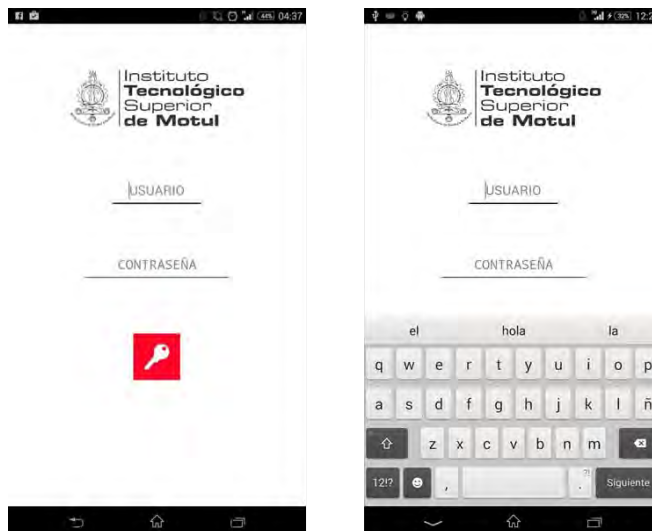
44% 04:37

Instituto
Tecnológico
Superior
de Motul

USUARIO

CONTRASEÑA

32% 12:2

Instituto
Tecnológico
Superior
de Motul

USUARIO

CONTRASEÑA

el hola la

q w e r t y u i o p

a s d f g h j k l ñ

z x c v b n m

12!? , . Siguiente